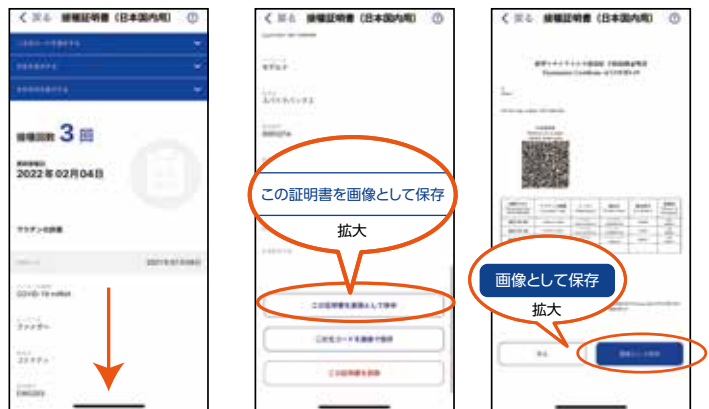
く 戻る 接種証明書（日本国内用） ⓘ

接種回数 3 回

2022年02月04日

ワクチンの詳細

COVID-19 mRNA

ファイザー

く 戻る 接種証明書（日本国内用） ⓘ

モデルナ

スパイクバックス

この証明書を画像として保存

拡大

この証明書を画像として保存

この2次元コードを画像で保存

この証明書を削除

く 戻る 接種証明書（日本国内用） ⓘ

画像として保存

拡大

戻る

画像として保存